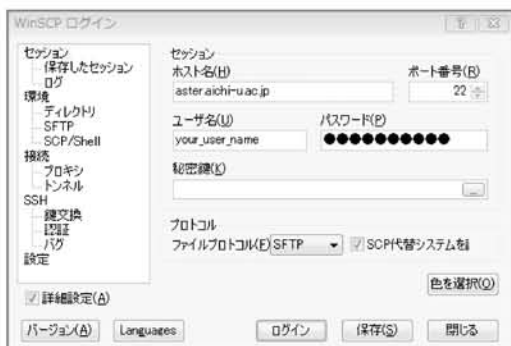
WinSCP ログイン

セッション
保存したセッション
ログ
環境
ディレクトリ
SFTP
SCP/Shell
接続
プロキシ
トンネル
SSH
鍵交換
認証
バグ
設定

セッション
ホスト名(H)
aster.aichi-u.ac.jp
ポート番号(R)
22
ユーザ名(U)
your_user_name
パスワード(P)
●●●●●●●●●●
秘密鍵(K)
...
プロトコル
ファイルプロトコル(F) SFTP
SCP代替システムを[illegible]

詳細設定(A)
色を選択(O)

バージョン(A)
Languages
ログイン
保存(S)
閉じる